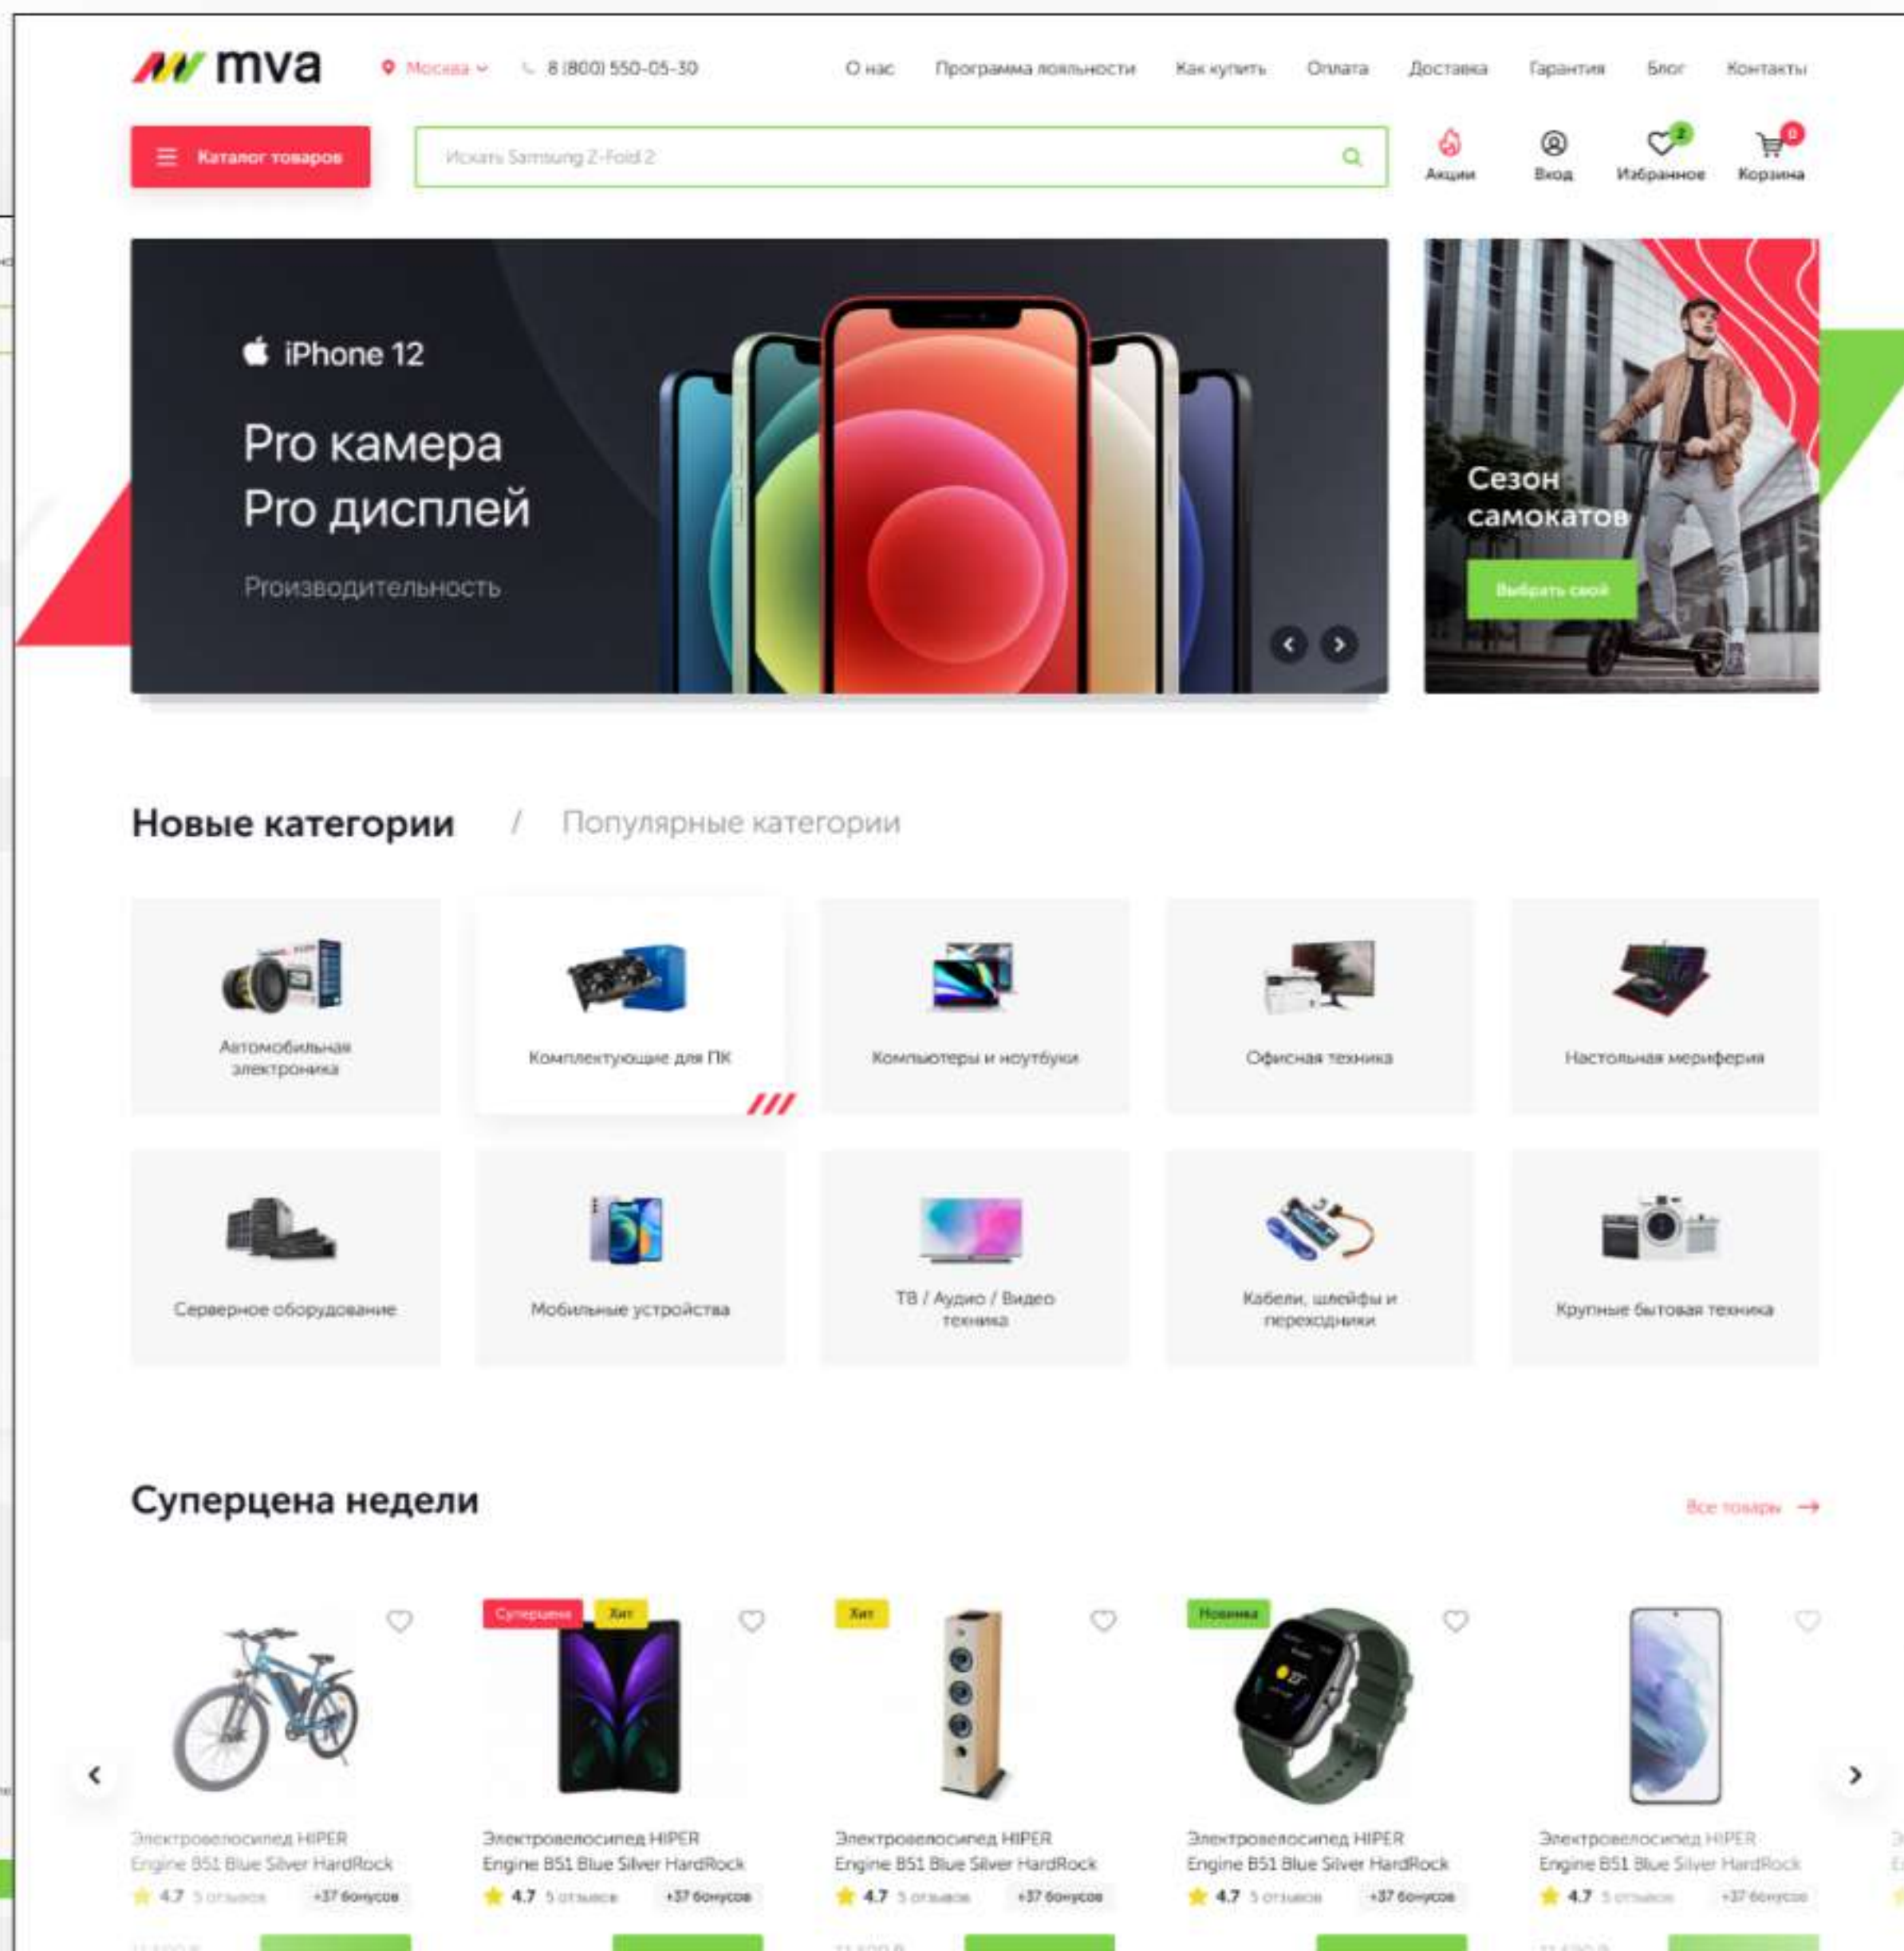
mva

Москва

8 (800) 550-05-30

О нас Программа лояльности Как купить Оплата Доставка Гарантия Блог Контакты

Каталог товаров

Искать Samsung Z-Fold 2

Акции Вход 2 Избранное 0 Корзина

iPhone 12

Pro камера
Pro дисплей

Производительность

Сезон самокатов

Выбрать свой

Новые категории / Популярные категории

Автомобильная электроника

Комплектующие для ПК

Компьютеры и ноутбуки

Офисная техника

Настольная меріферия

Серверное оборудование

Мобильные устройства

ТВ / Аудио / Видео техника

Кабели, шлейфы и переходники

Крупные бытовая техника

Суперцена недели

Все товары

Электровелосипед HIPER Engine B51 Blue Silver HardRock
4.7 5 отзывов +37 бонусов

Суперцена Хит
Электровелосипед HIPER Engine B51 Blue Silver HardRock
4.7 5 отзывов +37 бонусов

Хит
Электровелосипед HIPER Engine B51 Blue Silver HardRock
4.7 5 отзывов +37 бонусов

Новинка
Электровелосипед HIPER Engine B51 Blue Silver HardRock
4.7 5 отзывов +37 бонусов

Электровелосипед HIPER Engine B51 Blue Silver HardRock
4.7 5 отзывов +37 бонусов